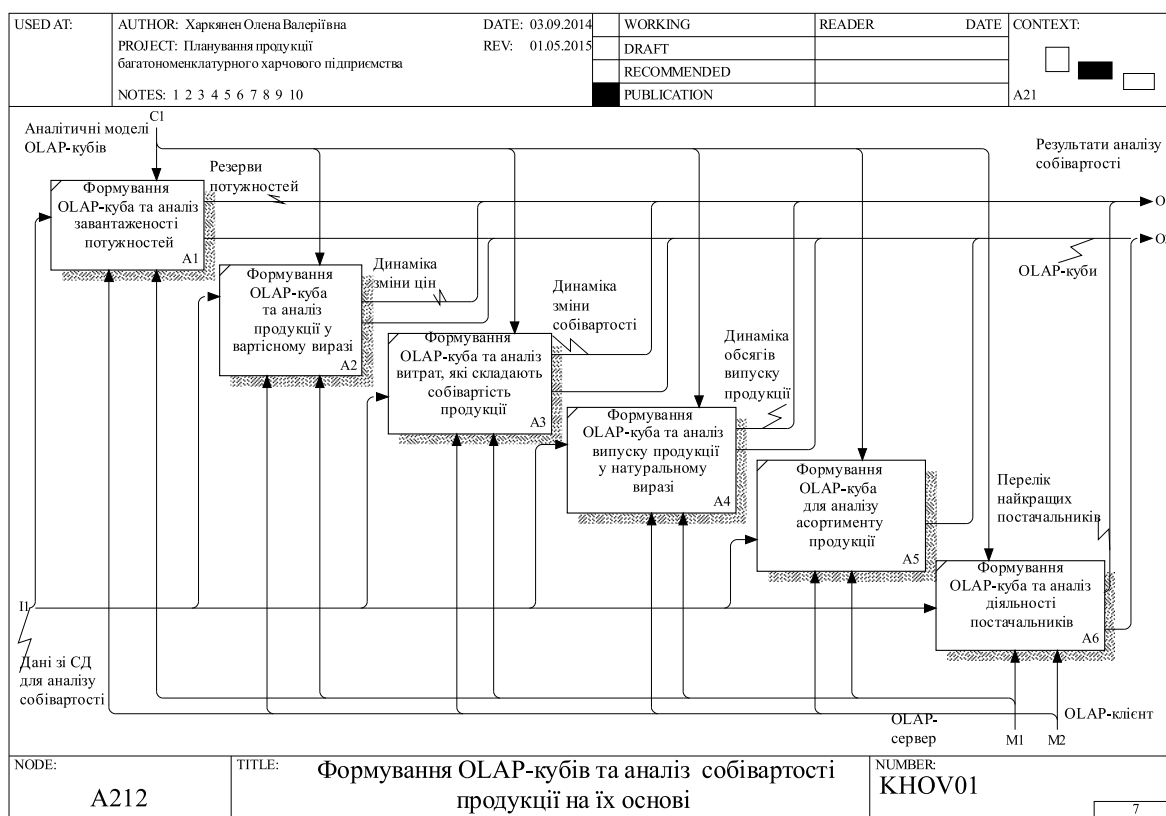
| USED AT: | AUTHOR: Харкянен Олена Валеріївна | DATE: 03.09.2014 | WORKING | READER | DATE | CONTEXT: |
|---|---|---|---|---|---|---|
| | PROJECT: Планування продукції багатономенклатурного харчового підприємства | REV: 01.05.2015 | DRAFT | | | |
| | | | RECOMMENDED | | | |
| | NOTES: 1 2 3 4 5 6 7 8 9 10 | | PUBLICATION | | | A21 |

C1

Аналітичні моделі OLAP-кубів

Результати аналізу собівартості

Резерви потужностей

O

O2

Формування OLAP-куба та аналіз завантаженості потужностей

A1

Формування OLAP-куба та аналіз продукції у вартісному виразі

A2

Динаміка зміни цін

OLAP-куби

Динаміка зміни собівартості

Формування OLAP-куба та аналіз витрат, які складають собівартість продукції

A3

Динаміка обсягів випуску продукції

Формування OLAP-куба та аналіз випуску продукції у натуральному виразі

A4

Формування OLAP-куба для аналізу асортименту продукції

A5

Перелік найкращих постачальників

Формування OLAP-куба та аналіз діяльності постачальників

A6

I1

Дані зі СД для аналізу собівартості

OLAP-сервер

OLAP-клієнт

M1

M2

NODE: A212

TITLE: Формування OLAP-кубів та аналіз собівартості продукції на їх основі

NUMBER: KHOV01

7